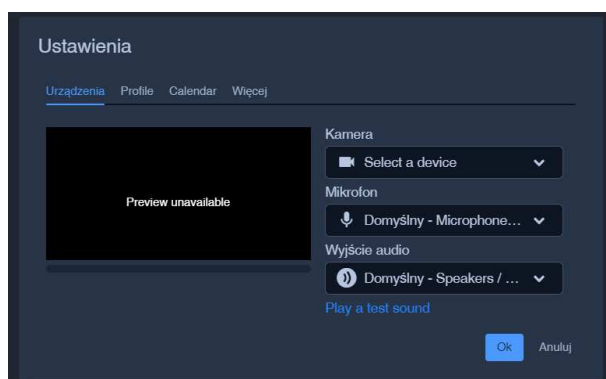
Ustawienia

Urządzenia Profile Calendar Więcej

Preview unavailable

Kamera

Select a device

Mikrofon

Domyślny - Microphone...

Wyjście audio

Domyślny - Speakers / ...

Play a test sound

Ok Anuluj